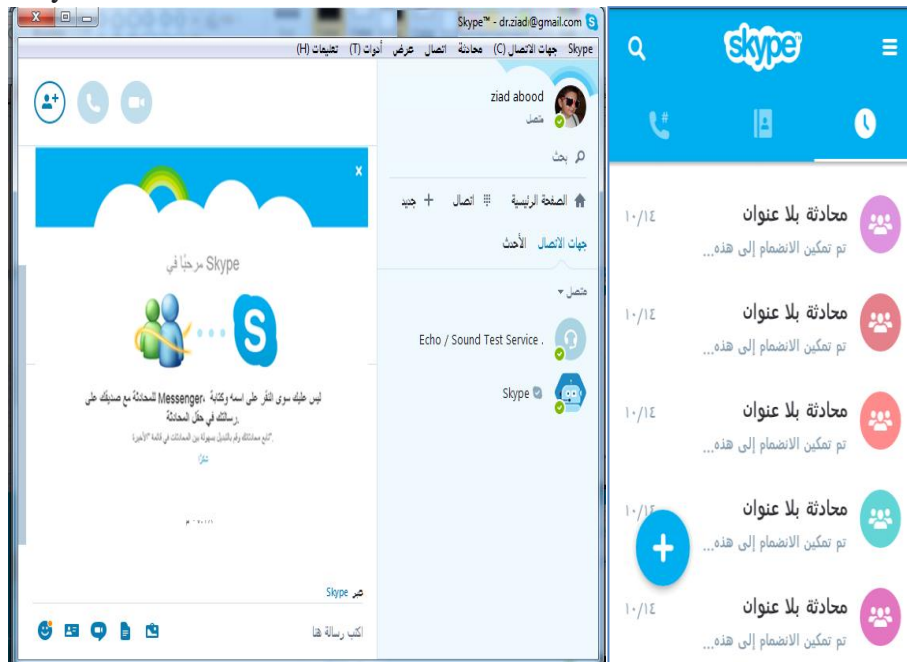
Skype™ - dr.ziadi@gmail.com

Skype جهات الاتصال (C) محادثة اتصال عرض أدوات (T) تعليمات (H)

ziad abood
متصل

بحث

الصفحة الرئيسية اتصال جديد

جهات الاتصال الأحدث

متصل

Echo / Sound Test Service

Skype

x

Skype مرحبًا في

ليس عليك سوى النقر على اسمه وكتابة Messenger للمحادثة مع صديقك على رسالتك في حقل المحادثة.

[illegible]

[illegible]

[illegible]

Skype عبر

اكتب رسالة هنا

skype

محادثة بلا عنوان
تم تمكين الانضمام إلى هذه...
١٠/١٤

محادثة بلا عنوان
تم تمكين الانضمام إلى هذه...
١٠/١٤

محادثة بلا عنوان
تم تمكين الانضمام إلى هذه...
١٠/١٤

محادثة بلا عنوان
تم تمكين الانضمام إلى هذه...
١٠/١٤

محادثة بلا عنوان
تم تمكين الانضمام إلى هذه...
١٠/١٤